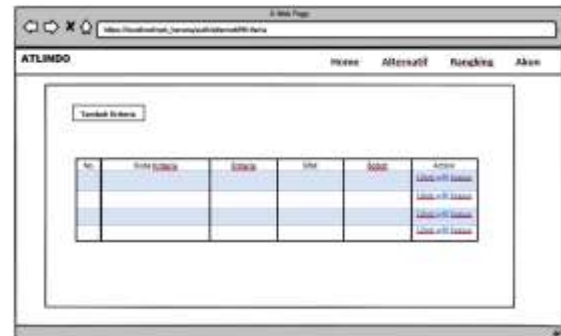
A Web Page

https://localhost/saw_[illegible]

ATLINDO

Home Alternatif Rangking Akun

Tambah Kriteria

| No | Kode Kriteria | Kriteria | Sifat | Bobot | Action |
|---|---|---|---|---|---|
| | | | | | Ubah \| Hapus |
| | | | | | Ubah \| Hapus |
| | | | | | Ubah \| Hapus |
| | | | | | Ubah \| Hapus |